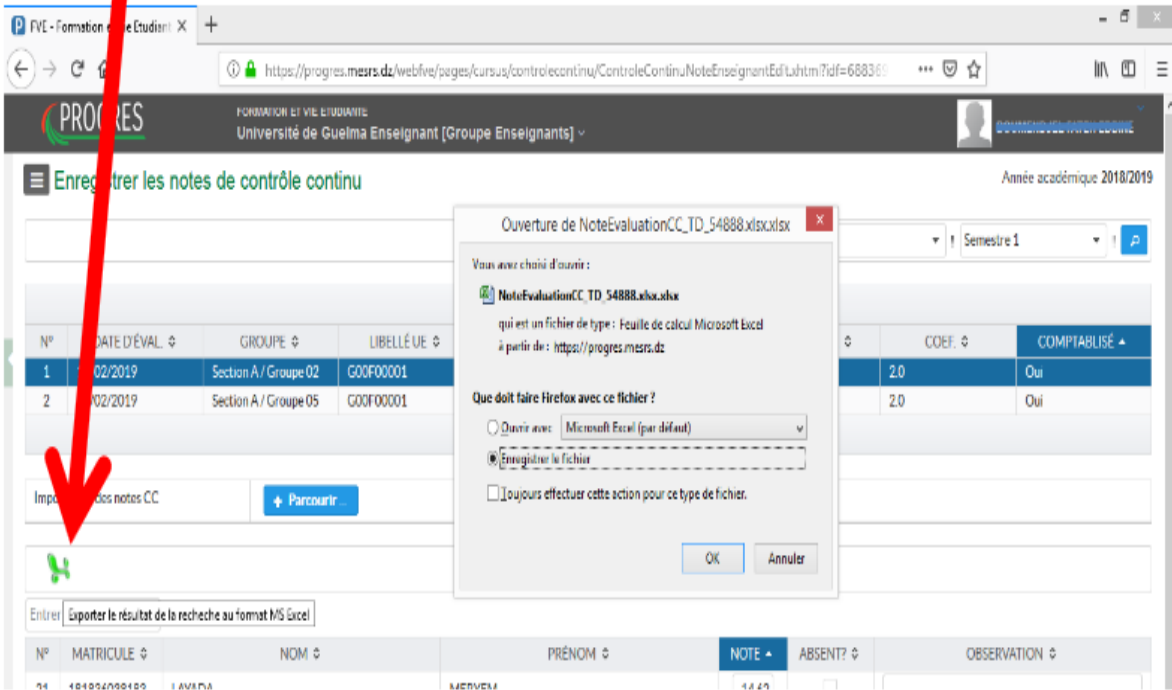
FVE - Formation e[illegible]e Etudiant ×

https://progres.mesrs.dz/webfve/pages/cursus/controlecontinu/ControleContinuNoteEnseignantEdit.xhtm?idf=68836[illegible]

PROG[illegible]ES

FORMATION ET VIE ETUDIANTE
Université de Guelma Enseignant [Groupe Enseignants]

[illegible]

Enreg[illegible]trer les notes de contrôle continu

Année académique 2018/2019

Semestre 1

| Nº | DATE D'ÉVAL. | GROUPE | LIBELLÉ UE | | COEF. | COMPTABLISÉ |
|---|---|---|---|---|---|---|
| 1 | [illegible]02/2019 | Section A / Groupe 02 | G00F00001 | | 2.0 | Oui |
| 2 | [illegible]02/2019 | Section A / Groupe 05 | G00F00001 | | 2.0 | Oui |

Imp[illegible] des notes CC

+ Parcourir ...

Entrer

Exporter le résultat de la recheche au format MS Excel

Ouverture de NoteEvaluationCC_TD_54888.xlsx.xlsx

Vous avez choisi d'ouvrir :

NoteEvaluationCC_TD_54888.xlsx.xlsx

qui est un fichier de type : Feuille de calcul Microsoft Excel
à partir de : https://progres.mesrs.dz

Que doit faire Firefox avec ce fichier ?

Ouvrir avec Microsoft Excel (par défaut)

Enregistrer le fichier

Toujours effectuer cette action pour ce type de fichier.

OK Annuler

| Nº | MATRICULE | NOM | PRÉNOM | NOTE | ABSENT? | OBSERVATION |
|---|---|---|---|---|---|---|
| 21 | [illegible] | LAYADA | MERYEM | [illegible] | | |